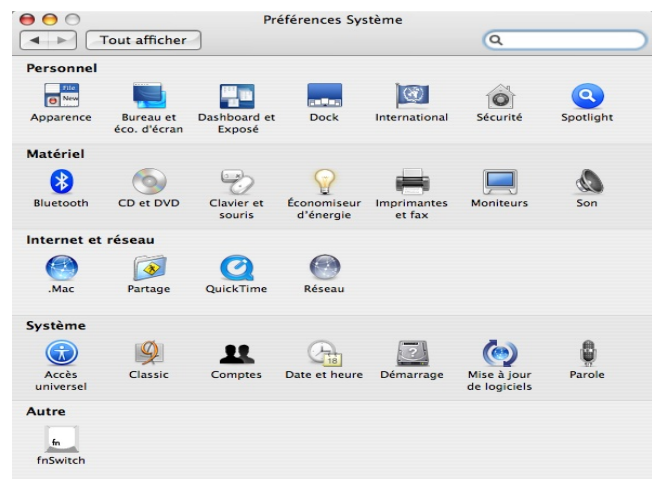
Préférences Système

Tout afficher

Personnel

File New

Apparence

Bureau et éco. d'écran

Dashboard et Exposé

Dock

International

Sécurité

Spotlight

Matériel

Bluetooth

CD et DVD

Clavier et souris

Économiseur d'énergie

Imprimantes et fax

Moniteurs

Son

Internet et réseau

.Mac

Partage

QuickTime

Réseau

Système

Accès universel

Classic

Comptes

18

Date et heure

Démarrage

Mise à jour de logiciels

Parole

Autre

fn

fnSwitch